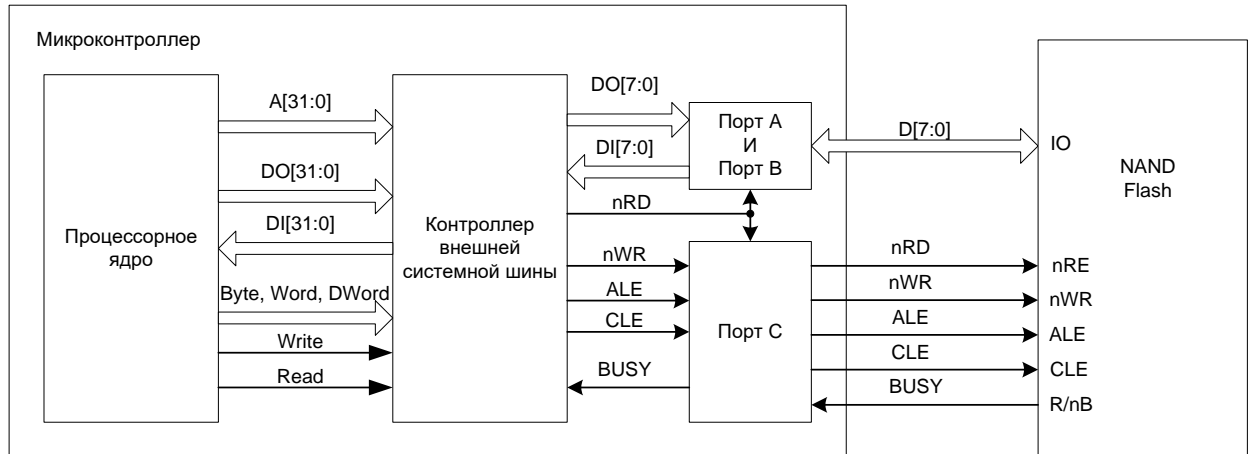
Микроконтроллер

Процессорное ядро

A[31:0]

DO[31:0]

DI[31:0]

Byte, Word, DWord

Write

Read

Контроллер внешней системной шины

DO[7:0]

DI[7:0]

nRD

nWR

ALE

CLE

BUSY

Порт A И Порт B

Порт C

D[7:0]

nRD

nWR

ALE

CLE

BUSY

IO

nRE

nWR

ALE

CLE

R/nB

NAND Flash